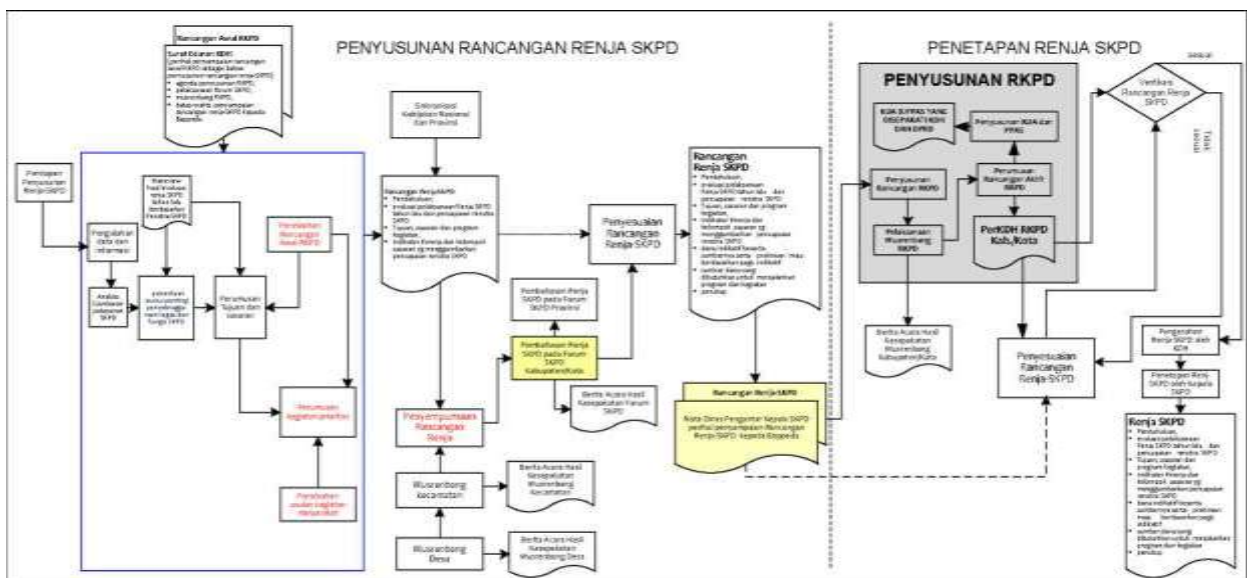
PENYUSUNAN RANCANGAN RENJA SKPD

PENETAPAN RENJA SKPD

Rancangan Awal RKPD

Surat Edaran KDH
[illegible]

Persiapan Penyusunan Renja SKPD

Pengolahan data dan informasi

Analisis Gambaran pelayanan SKPD

Review hasil evaluasi renja SKPD tahun lalu berdasarkan Renstra SKPD

Penentuan isu-isu penting penyelenggaraan tugas dan fungsi SKPD

Perumusan Tujuan dan sasaran

Penelaahan Rancangan Awal RKPD

Perumusan kegiatan prioritas

Penelaahan usulan kegiatan masyarakat

Sinkronisasi Kebijakan Nasional dan Provinsi

Rancangan Renja SKPD
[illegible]

Penyesuaian Rancangan Renja SKPD

Pembahasan Renja SKPD pada Forum SKPD Provinsi

Pembahasan Renja SKPD pada Forum SKPD Kabupaten/Kota

Berita Acara Hasil Kesepakatan Forum SKPD

Penyempurnaan Rancangan Renja

Musrenbang Kecamatan

Berita Acara Hasil Kesepakatan Musrenbang Kecamatan

Musrenbang Desa

Berita Acara Hasil Kesepakatan Musrenbang Desa

Rancangan Renja SKPD
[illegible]

Rancangan Renja SKPD

Nota Dinas Pengantar Kepala SKPD perihal penyampaian Rancangan Renja SKPD kepada Bappeda

PENYUSUNAN RKPD

KUA & PPAS YANG DISEPAKATI KDH DAN DPRD

Penyusunan KUA dan PPAS

Penyusunan Rancangan RKPD

Perumusan Rancangan Akhir RKPD

Pelaksanaan Musrenbang RKPD

PerKDH RKPD Kab/Kota

Berita Acara Hasil Kesepakatan Musrenbang Kabupaten/Kota

Verifikasi Rancangan Renja SKPD

sesuai

Tidak sesuai

Penyesuaian Rancangan Renja SKPD

Pengesahan Renja SKPD oleh KDH

Penetapan Renja SKPD oleh Kepala SKPD

Renja SKPD
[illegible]